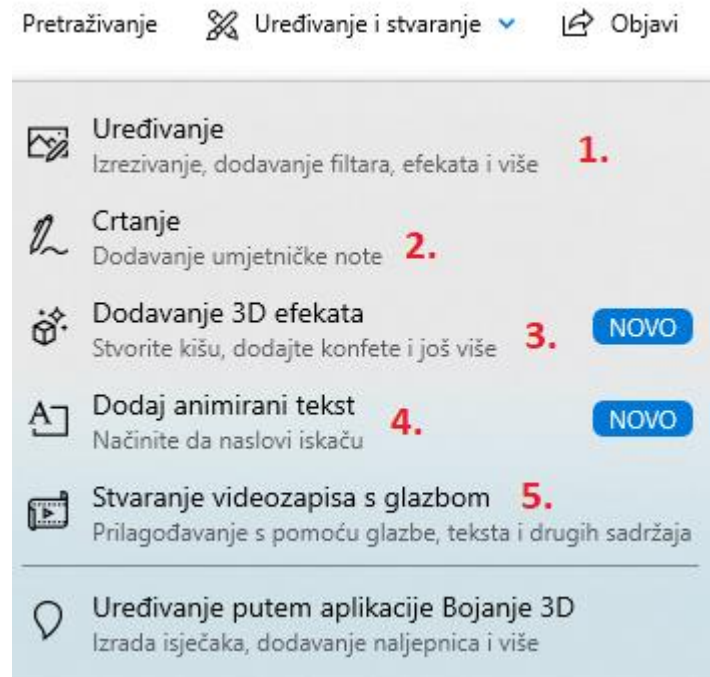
Pretraživanje Uređivanje i stvaranje Objavi

Uređivanje
Izrezivanje, dodavanje filtara, efekata i više
1.

Crtanje
Dodavanje umjetničke note
2.

Dodavanje 3D efekata
Stvorite kišu, dodajte konfete i još više
3.
NOVO

Dodaj animirani tekst
Načinite da naslovi iskaču
4.
NOVO

Stvaranje videozapisa s glazbom
Prilagođavanje s pomoću glazbe, teksta i drugih sadržaja
5.

Uređivanje putem aplikacije Bojanje 3D
Izrada isječaka, dodavanje naljepnica i više